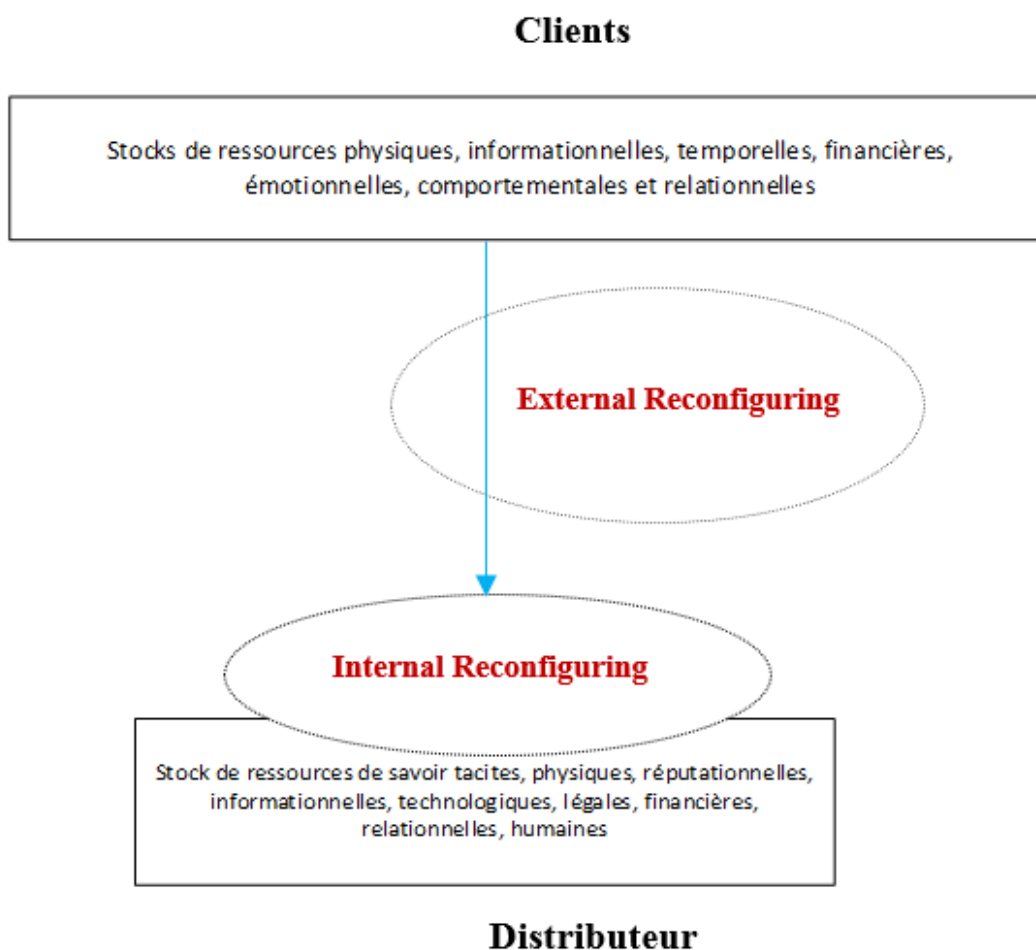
Clients

Stocks de ressources physiques, informationnelles, temporelles, financières, émotionnelles, comportementales et relationnelles

External Reconfiguring

Internal Reconfiguring

Stock de ressources de savoir tacites, physiques, réputationnelles, informationnelles, technologiques, légales, financières, relationnelles, humaines

Distributeur